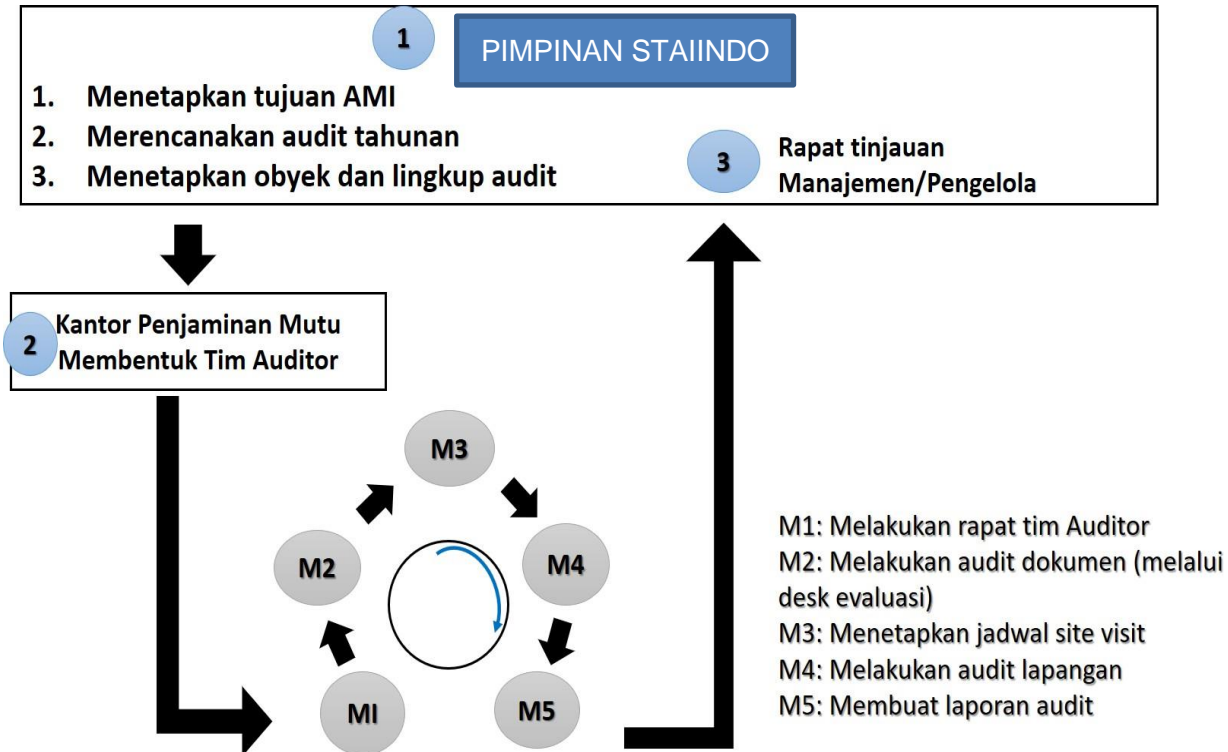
1

PIMPINAN STAIINDO

1. Menetapkan tujuan AMI
2. Merencanakan audit tahunan
3. Menetapkan obyek dan lingkup audit

3

Rapat tinjauan Manajemen/Pengelola

2

Kantor Penjaminan Mutu Membentuk Tim Auditor

M3

M2

M4

MI

M5

M1: Melakukan rapat tim Auditor
M2: Melakukan audit dokumen (melalui desk evaluasi)
M3: Menetapkan jadwal site visit
M4: Melakukan audit lapangan
M5: Membuat laporan audit